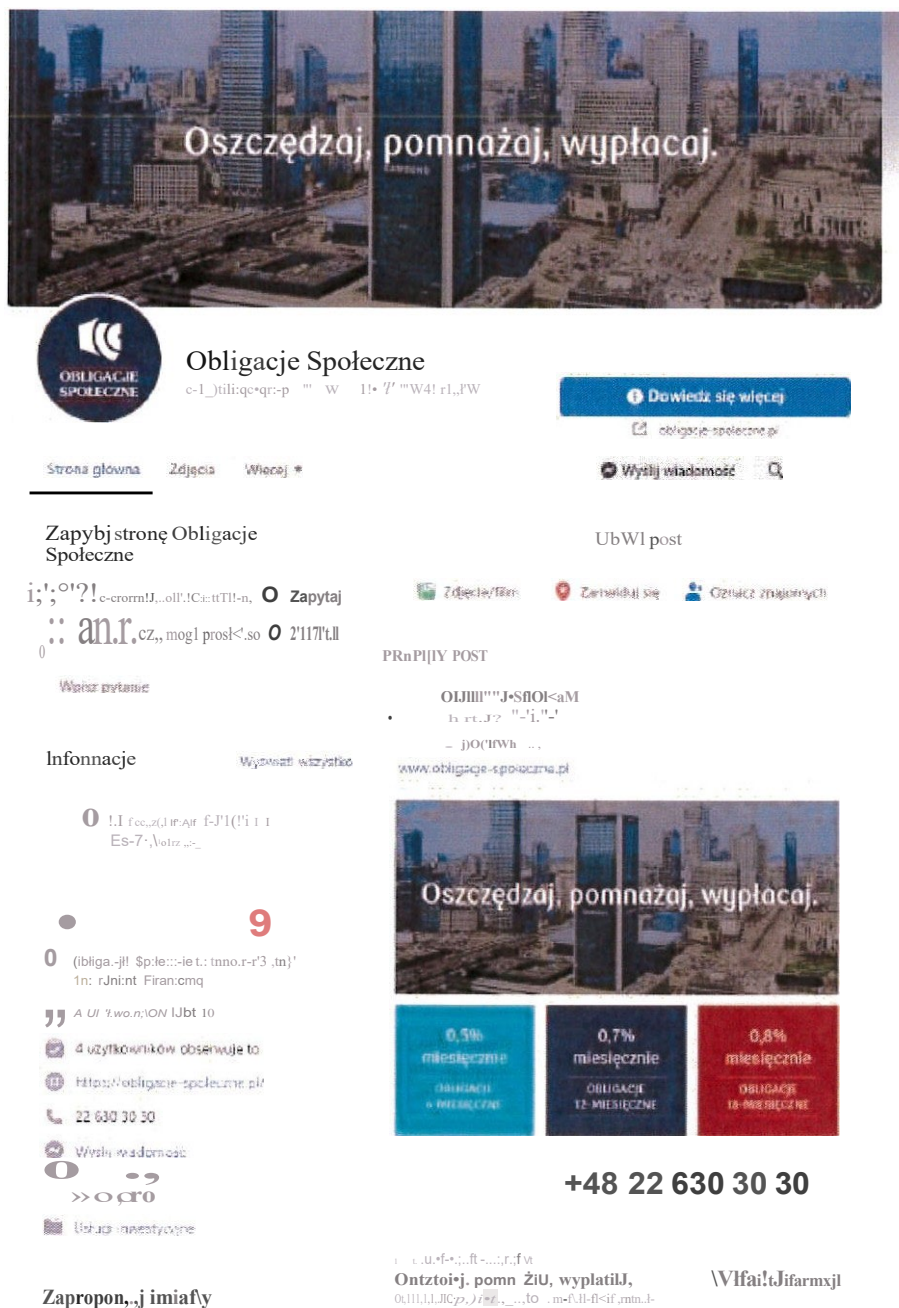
Oszczędzaj, pomnażaj, wypłacaj.

OBLIGACJE SPOŁECZNE

Obligacje Społeczne
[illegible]

Dowiedz się więcej
obligacje-spoleczne.pl

Strona główna Zdjęcia Więcej

Wyślij wiadomość

Zapybj stronę Obligacje Społeczne

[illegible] Zapytaj
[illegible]

Wpisz pytanie

Infonnacje

Wyświetl wszystko

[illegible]

Obliga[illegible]
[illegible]

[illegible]

4 użytkowników obserwuje to

https://obligacje-spoleczne.pl/

22 630 30 30

Wyślij wiadomość

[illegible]

Usługi inwestycyjne

Zapropon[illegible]

Utwórz post

Zdjęcie/film Zamelduj się Oznacz znajomych

PRZYPIĘTY POST

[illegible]

www.obligacje-spoleczne.pl

Oszczędzaj, pomnażaj, wypłacaj.

0,5% miesięcznie OBLIGACJE 6-MIESIĘCZNE

0,7% miesięcznie OBLIGACJE 12-MIESIĘCZNE

0,8% miesięcznie OBLIGACJE 18-MIESIĘCZNE

+48 22 630 30 30

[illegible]
Oszczędzaj, pomnażaj, wypłacaj, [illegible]
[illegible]